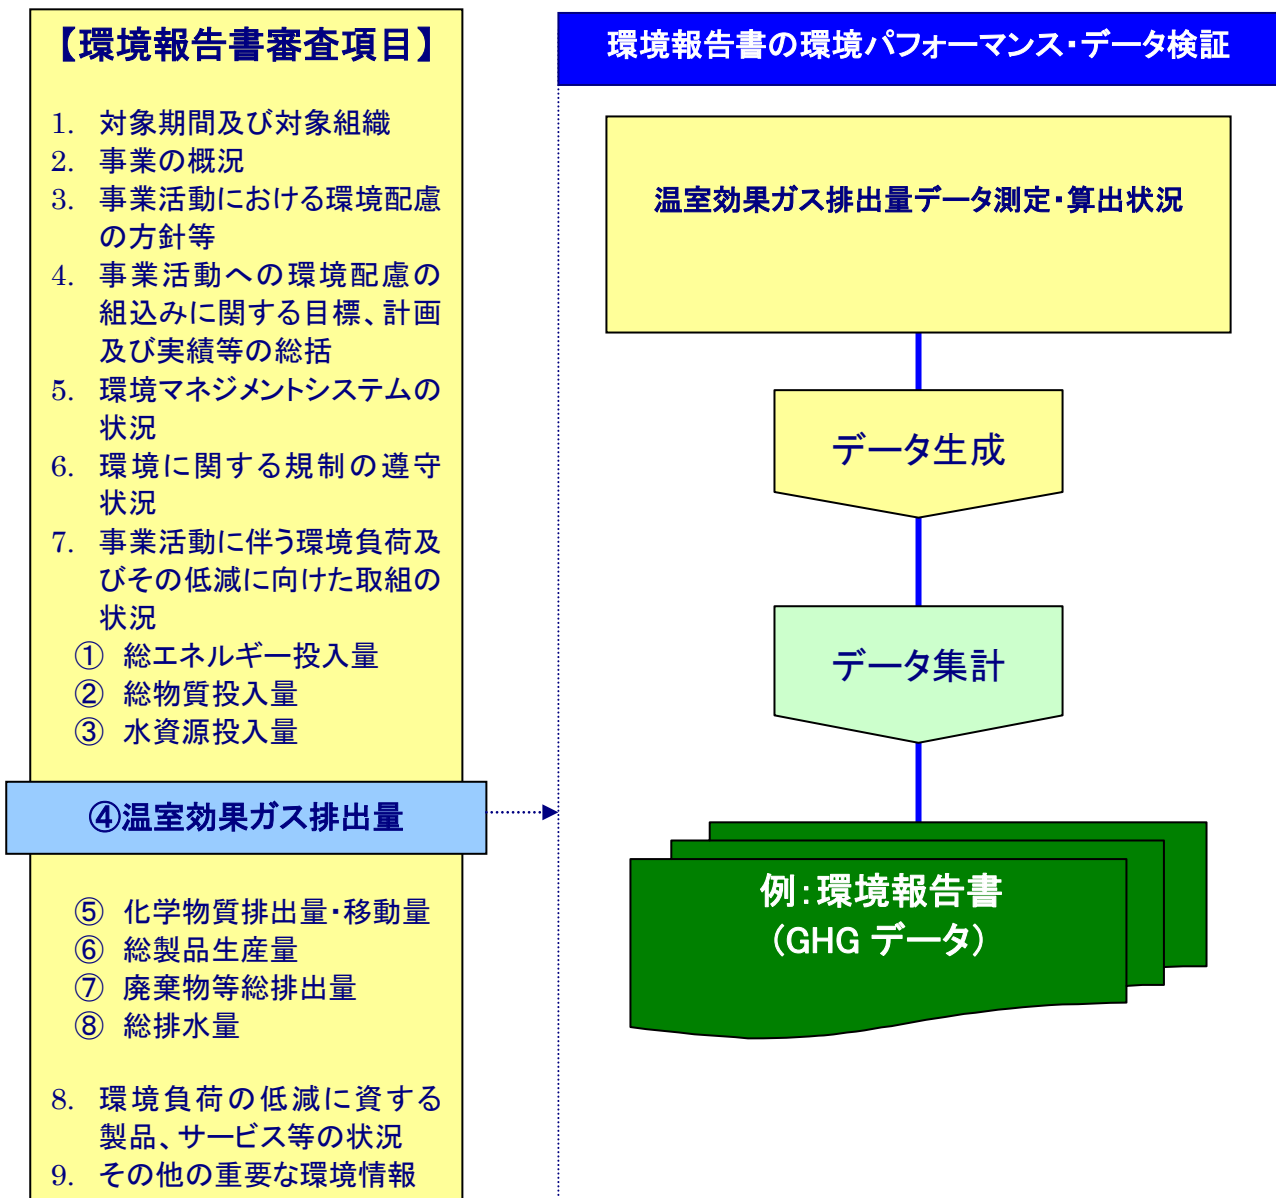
【環境報告書審査項目】

1. 対象期間及び対象組織
2. 事業の概況
3. 事業活動における環境配慮の方針等
4. 事業活動への環境配慮の組込みに関する目標、計画及び実績等の総括
5. 環境マネジメントシステムの状況
6. 環境に関する規制の遵守状況
7. 事業活動に伴う環境負荷及びその低減に向けた取組の状況
① 総エネルギー投入量
② 総物質投入量
③ 水資源投入量

④温室効果ガス排出量

⑤ 化学物質排出量・移動量
⑥ 総製品生産量
⑦ 廃棄物等総排出量
⑧ 総排水量

8. 環境負荷の低減に資する製品、サービス等の状況
9. その他の重要な環境情報

環境報告書の環境パフォーマンス・データ検証

温室効果ガス排出量データ測定・算出状況

データ生成

データ集計

例:環境報告書
(GHG データ)